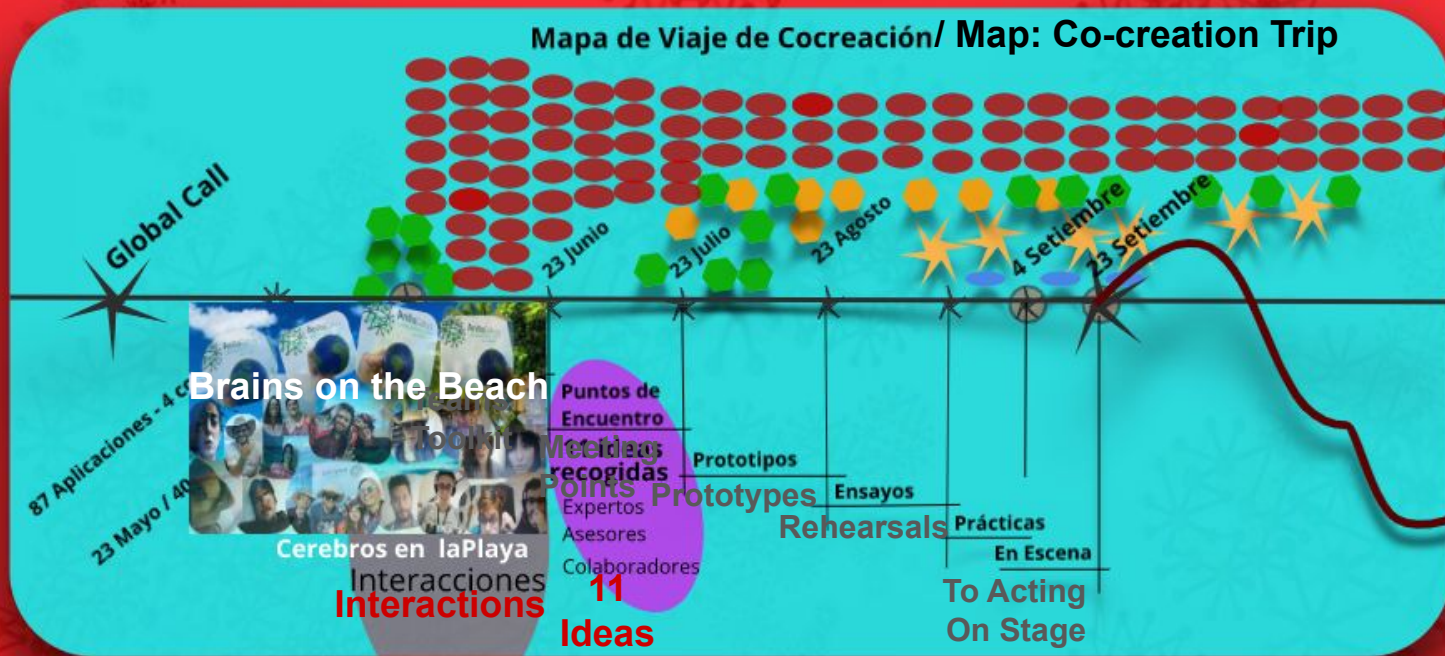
Mapa de Viaje de Cocreación/ Map: Co-creation Trip

Global Call

87 Aplicaciones - 4 c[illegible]

23 Mayo / 40

23 Junio

23 Julio

23 Agosto

4 Setiembre

23 Setiembre

Brains on the Beach

Cerebros en laPlaya

Interacciones

Interactions

Toolkit

Puntos de Encuentro

Meeting Points

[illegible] recogidas

Expertos

Asesores

Colaboradores

11 Ideas

Prototipos

Prototypes

Ensayos

Rehearsals

Prácticas

En Escena

To Acting On Stage